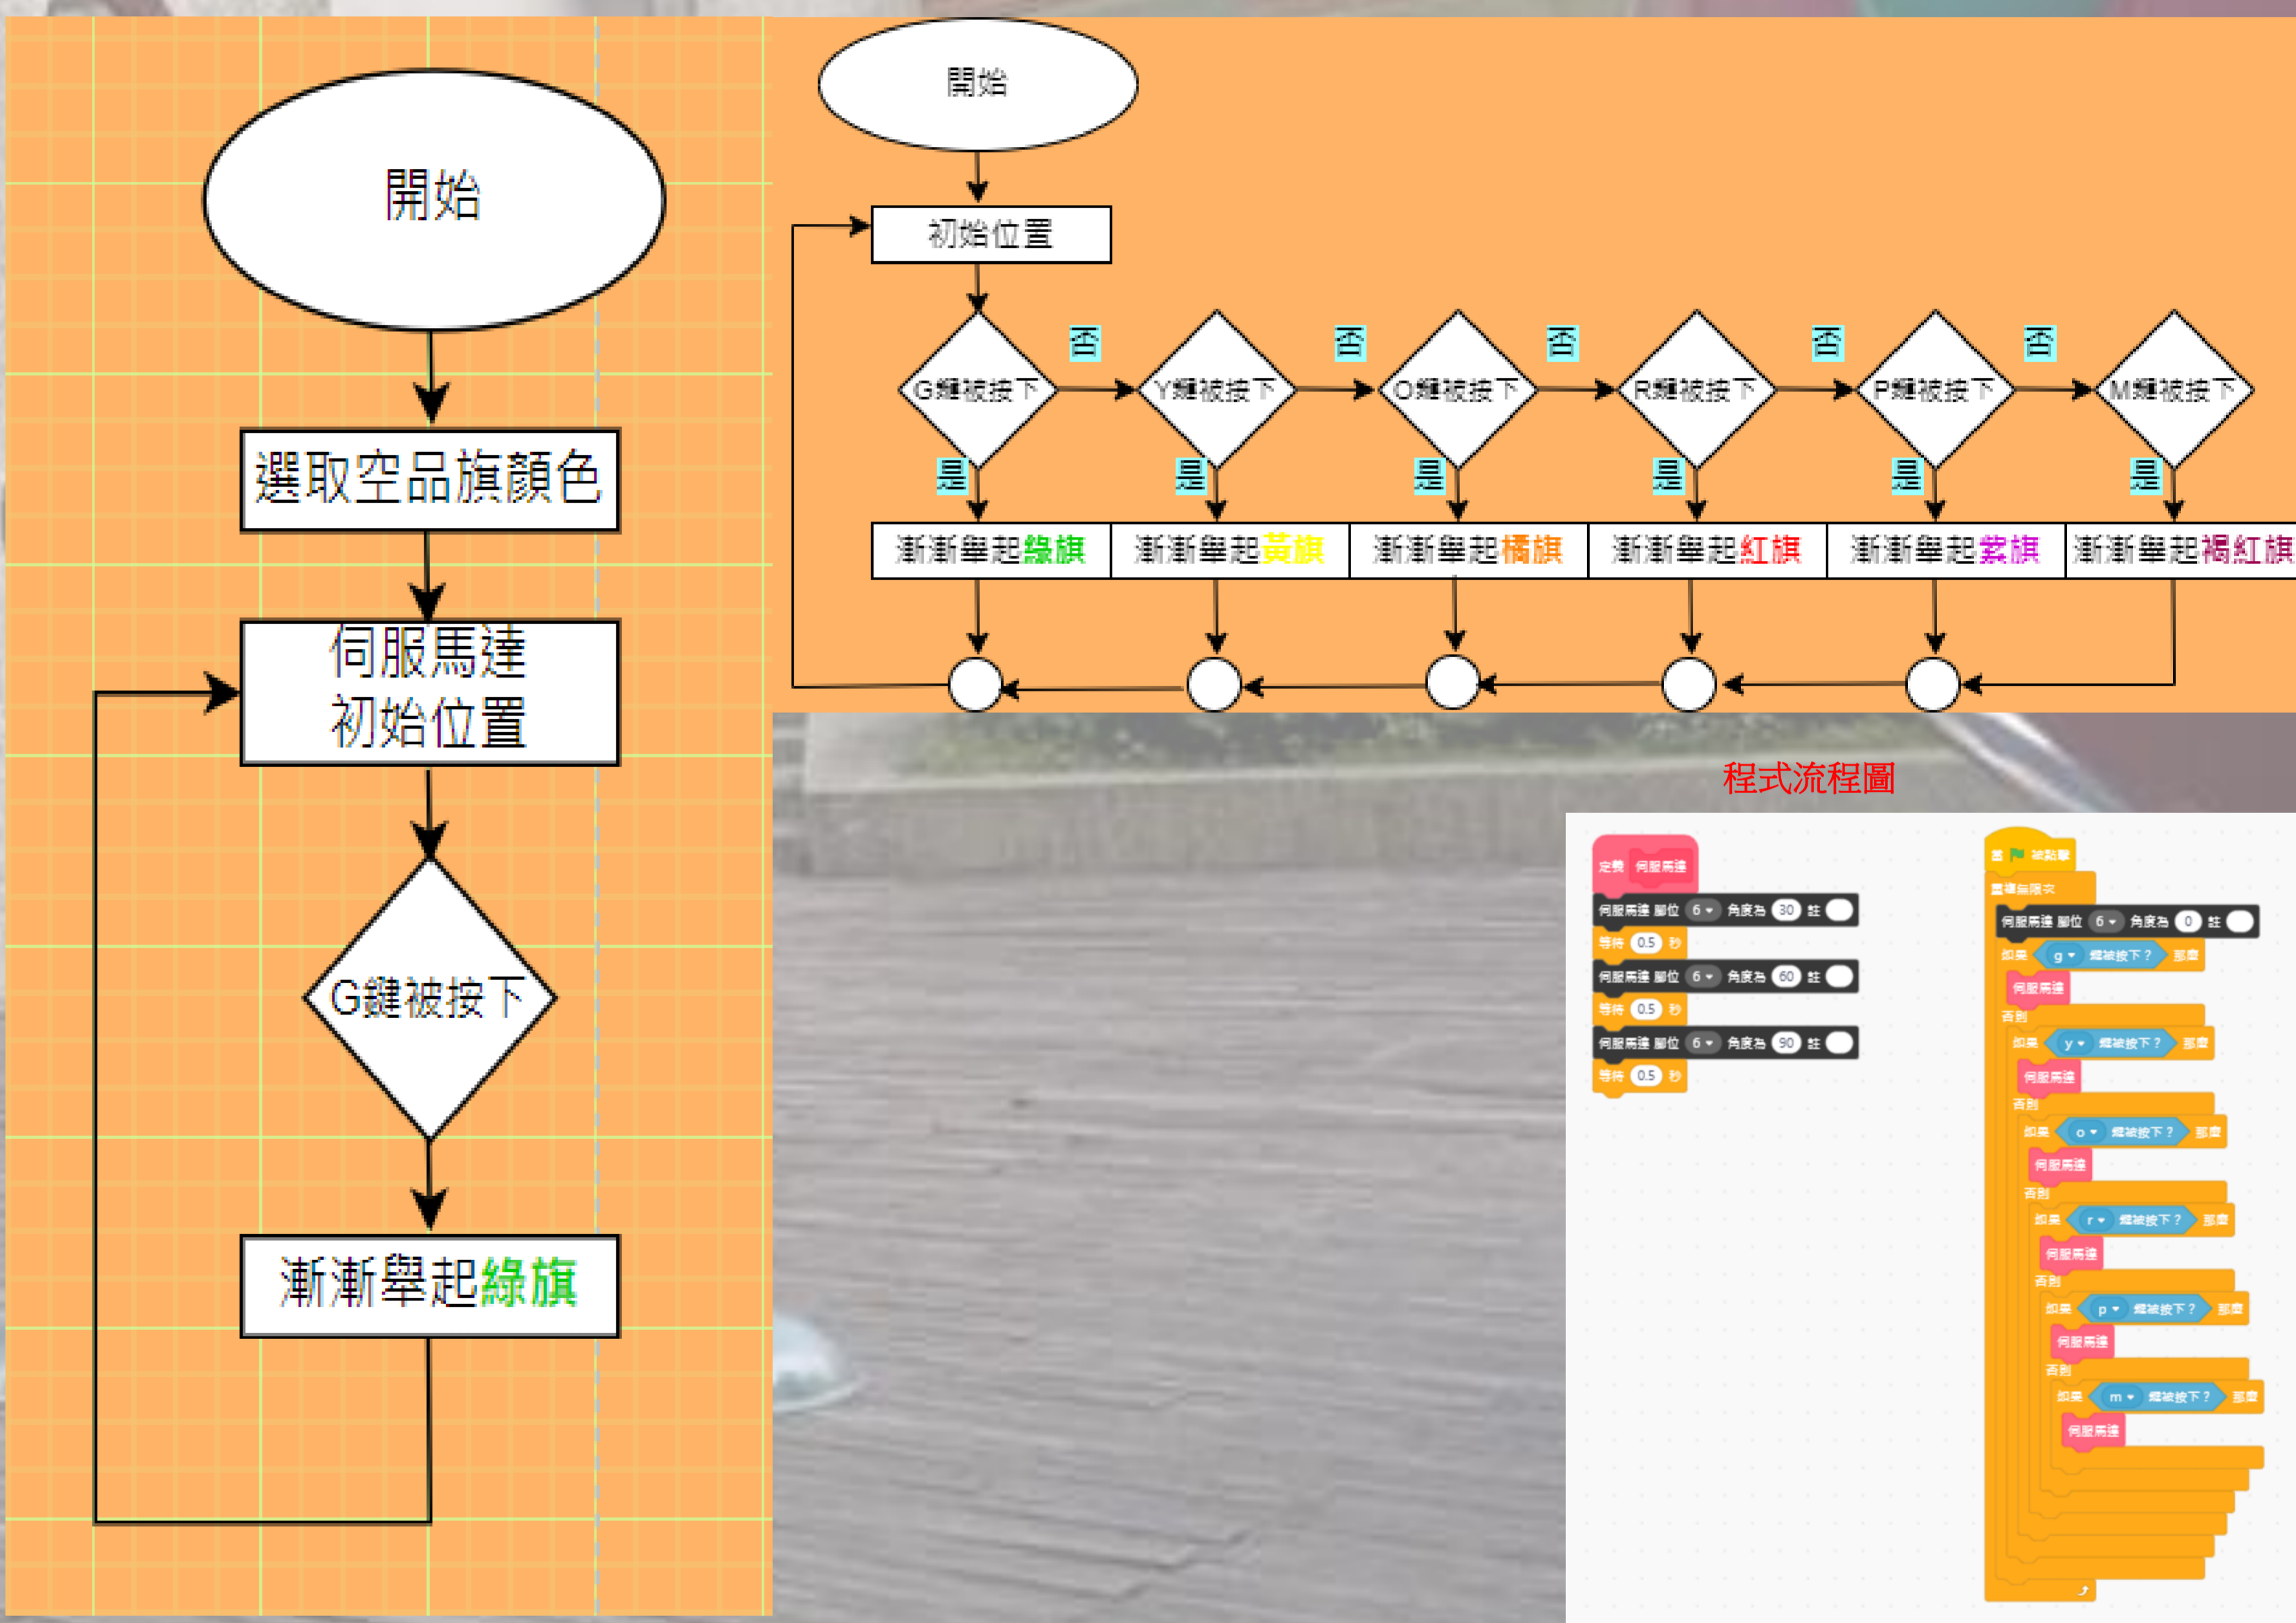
開始

選取空品旗顏色

伺服馬達
初始位置

G鍵被按下

漸漸舉起綠旗

開始

初始位置

G鍵被按下
否
Y鍵被按下
否
O鍵被按下
否
R鍵被按下
否
P鍵被按下
否
M鍵被按下

是
是
是
是
是
是

漸漸舉起綠旗
漸漸舉起黃旗
漸漸舉起橘旗
漸漸舉起紅旗
漸漸舉起紫旗
漸漸舉起褐紅旗

程式流程圖

定義 伺服馬達
伺服馬達 腳位 6 角度為 30 至
等待 0.5 秒
伺服馬達 腳位 6 角度為 60 至
等待 0.5 秒
伺服馬達 腳位 6 角度為 90 至
等待 0.5 秒

當 被點擊
重複無限次
伺服馬達 腳位 6 角度為 0 至
如果 g 鍵被按下？ 那麼
伺服馬達
否則
如果 y 鍵被按下？ 那麼
伺服馬達
否則
如果 o 鍵被按下？ 那麼
伺服馬達
否則
如果 r 鍵被按下？ 那麼
伺服馬達
否則
如果 p 鍵被按下？ 那麼
伺服馬達
否則
如果 m 鍵被按下？ 那麼
伺服馬達